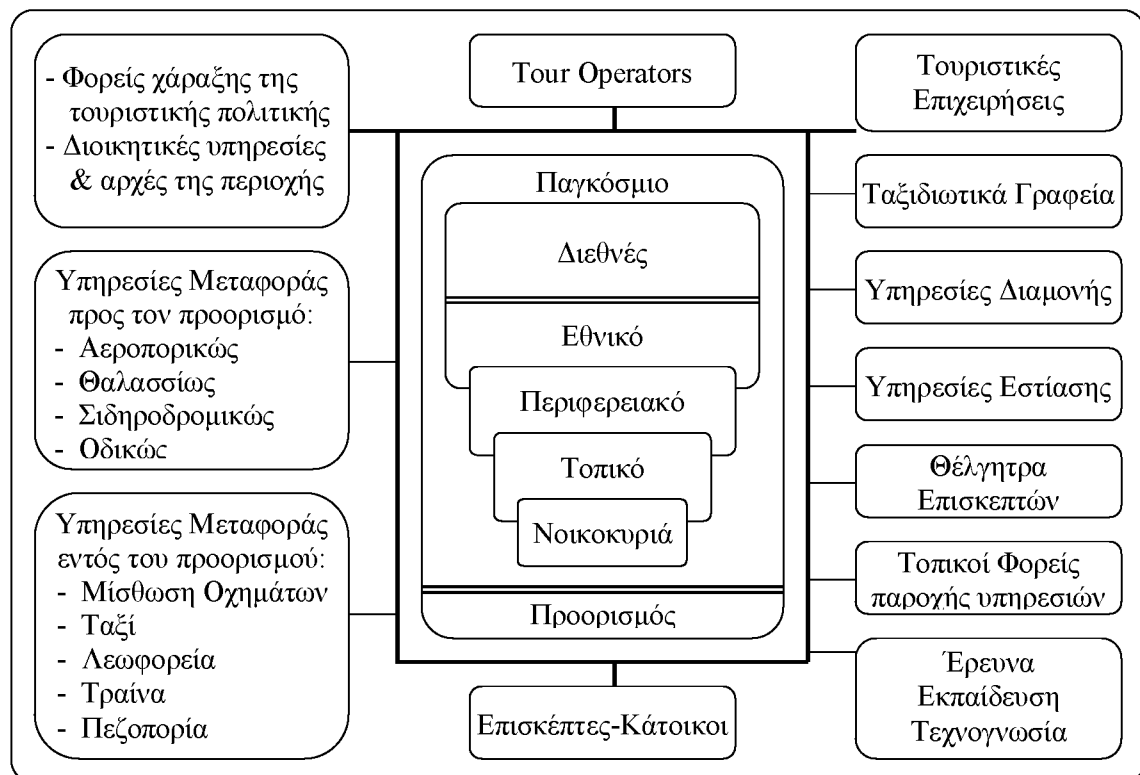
- Φορείς χάραξης της τουριστικής πολιτικής
- Διοικητικές υπηρεσίες & αρχές της περιοχής

Tour Operators

Τουριστικές Επιχειρήσεις

Παγκόσμιο

Διεθνές

Εθνικό

Περιφερειακό

Τοπικό

Νοικοκυριά

Προορισμός

Ταξιδιωτικά Γραφεία

Υπηρεσίες Διαμονής

Υπηρεσίες Εστίασης

Θέλγητρα Επισκεπτών

Τοπικοί Φορείς παροχής υπηρεσιών

Έρευνα Εκπαίδευση Τεχνογνωσία

Υπηρεσίες Μεταφοράς προς τον προορισμό:
- Αεροπορικώς
- Θαλασσίως
- Σιδηροδρομικώς
- Οδικώς

Υπηρεσίες Μεταφοράς εντός του προορισμού:
- Μίσθωση Οχημάτων
- Ταξί
- Λεωφορεία
- Τραίνα
- Πεζοπορία

Επισκέπτες-Κάτοικοι